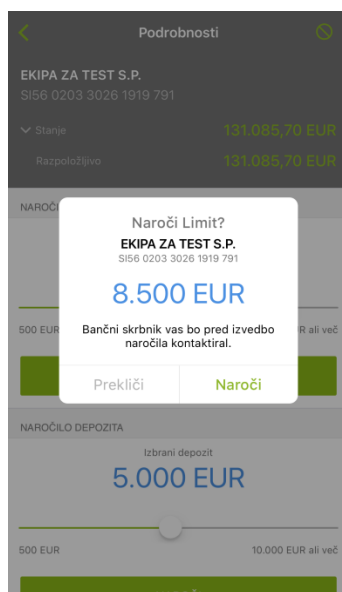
Podrobnosti

EKIPA ZA TEST S.P.
SI56 0203 3026 1919 791

Stanje 131.085,70 EUR
Razpoložljivo 131.085,70 EUR

NAROČ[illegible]

500 EUR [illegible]R ali več

Naroči Limit?
EKIPA ZA TEST S.P.
SI56 0203 3026 1919 791
8.500 EUR
Bančni skrbnik vas bo pred izvedbo naročila kontaktiral.
Prekliči
Naroči

NAROČILO DEPOZITA
Izbrani depozit
5.000 EUR

500 EUR
10.000 EUR ali več